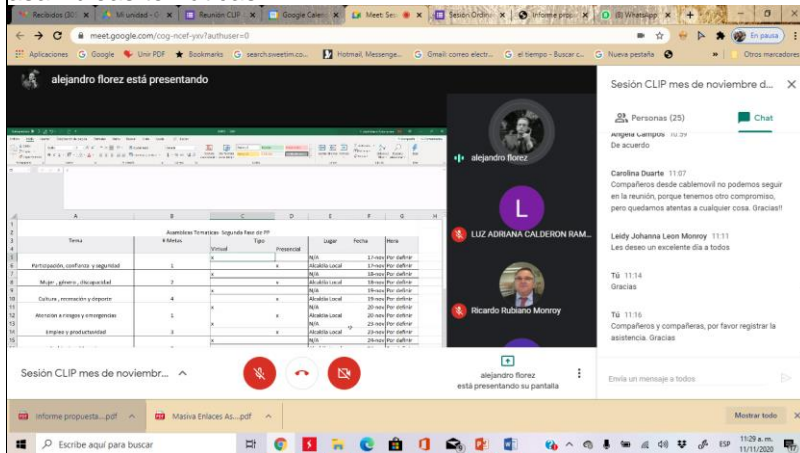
Recibidos (30) | Mi unidad - G | Reunión CLIP | Google Calen | Meet: Se | Sesión Ordinar | Informe prop | (1) WhatsApp

meet.google.com/cog-ncef-yxv?authuser=0

En pausa

Aplicaciones | Google | Unir PDF | Bookmarks | search.sweetim.co... | Hotmail, Messenge... | Gmail: correo electr... | el tiempo - Buscar c... | Nueva pestaña | Otros marcadores

alejandro florez está presentando

Asambleas Tematicas Segunda Fase de PP

| | A | B | C | D | E | F | G |
|---|---|---|---|---|---|---|---|
| 3 | Tema | # Metas | Tipo | | Lugar | Fecha | Hora |
| 4 | | | Virtual | Presencial | | | |
| 5 | | | x | | N/A | 17-nov | Por definir |
| 6 | Participación, confianza y seguridad | 1 | | x | Alcaldía Local | 17-nov | Por definir |
| 7 | | | x | | N/A | 18-nov | Por definir |
| 8 | Mujer , género , discapacidad | 2 | | x | Alcaldía Local | 18-nov | Por definir |
| 9 | | | x | | N/A | 19-nov | Por definir |
| 10 | Cultura , recreación y deporte | 4 | | x | Alcaldía Local | 19-nov | Por definir |
| 11 | | | x | | N/A | 20-nov | Por definir |
| 12 | Atención a riesgos y emergencias | 1 | | x | Alcaldía Local | 20-nov | Por definir |
| 13 | | | x | | N/A | 23-nov | Por definir |
| 14 | Empleo y productividad | 3 | | x | Alcaldía Local | 23-nov | Por definir |
| 15 | | | x | | N/A | 24-nov | Por definir |

alejandro florez

L

LUZ ADRIANA CALDERON RAM...

Ricardo Rubiano Monroy

Sesión CLIP mes de noviembre d...

Personas (25)

Chat

Angela Campos 10:59
De acuerdo

Carolina Duarte 11:07
Compañeros desde cablemovil no podemos seguir en la reunión, porque tenemos otro compromiso, pero quedamos atentas a cualquier cosa. Gracias!!

Leidy Johanna Leon Monroy 11:11
Les deseo un excelente día a todos

Tú 11:14
Gracias

Tú 11:16
Compañeros y compañeras, por favor registrar la asistencia. Gracias

Envía un mensaje a todos

Sesión CLIP mes de noviembr...

alejandro florez
está presentando su pantalla

Informe propuesta....pdf | Masiva Enlaces As....pdf | Mostrar todo

Escribe aquí para buscar

ESP 11:29 a. m. 11/11/2020